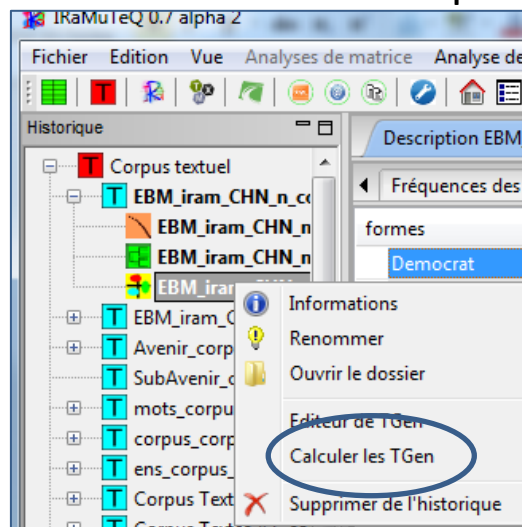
IRaMuTeQ 0.7 alpha 2

Fichier Edition Vue Analyses de matrice Analyse de

Historique

Corpus textuel
EBM_iram_CHN_n_co
EBM_iram_CHN_n
EBM_iram_CHN_n
EBM_iram_CHN
EBM_iram_C
Avenir_corp
SubAvenir_c
mots_corpu
corpus_corp
ens_corpus_
Corpus Text

Description EBM
Fréquences des
formes
Democrat

Informations
Renommer
Ouvrir le dossier
Editeur de TGen
Calculer les TGen
Supprimer de l'historique